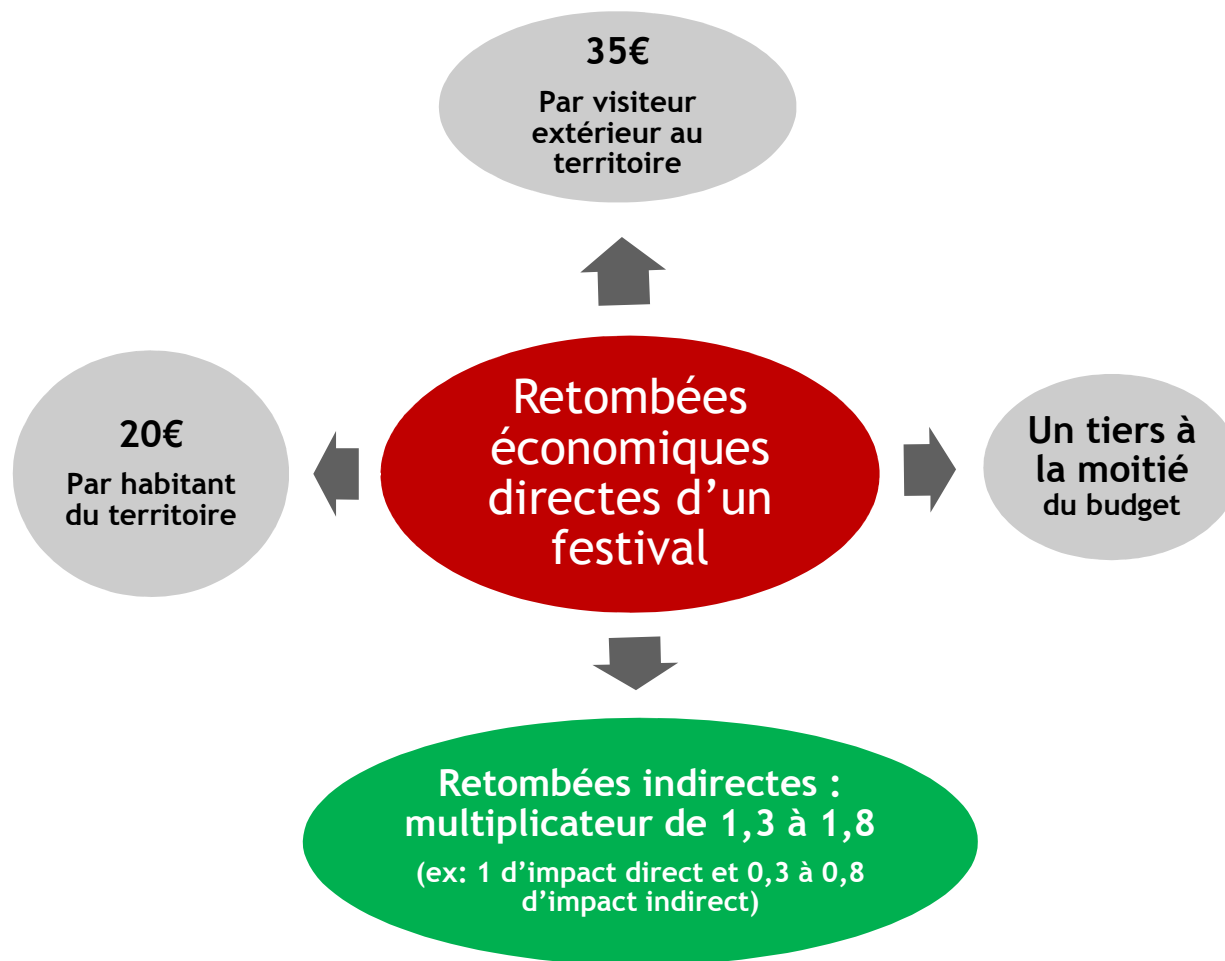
35€

Par visiteur extérieur au territoire

20€

Par habitant du territoire

Retombées économiques directes d’un festival

Un tiers à la moitié du budget

Retombées indirectes : multiplicateur de 1,3 à 1,8

(ex: 1 d’impact direct et 0,3 à 0,8 d’impact indirect)